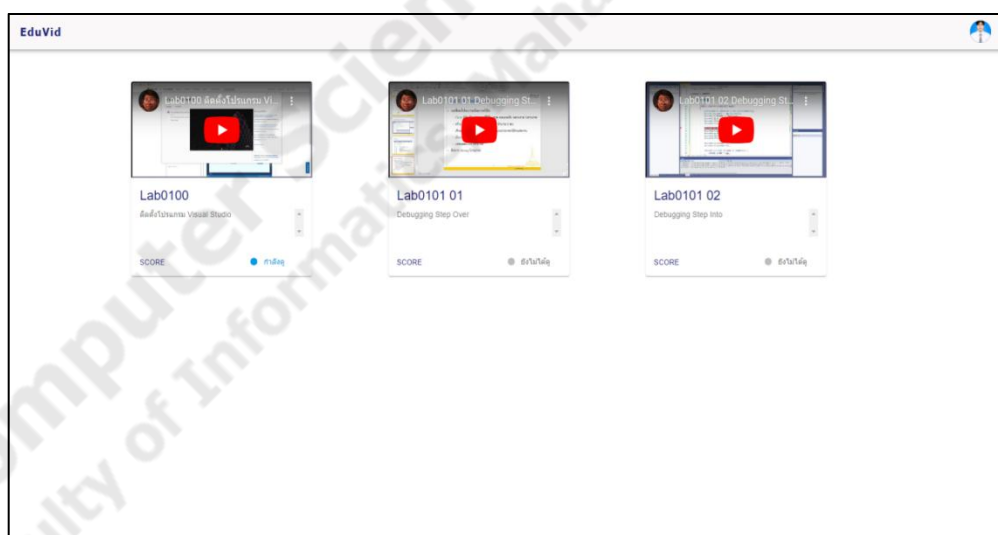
EduVid

Lab0100 ติดตั้งโปรแกรม Vi...

Lab0100
ติดตั้งโปรแกรม Visual Studio
SCORE
กำลังดู

Lab0101 01 Debugging St...

Lab0101 01
Debugging Step Over
SCORE
ยังไม่ได้ดู

Lab0101 02 Debugging St...

Lab0101 02
Debugging Step Into
SCORE
ยังไม่ได้ดู

Computer Science
Faculty of Informatics Maha